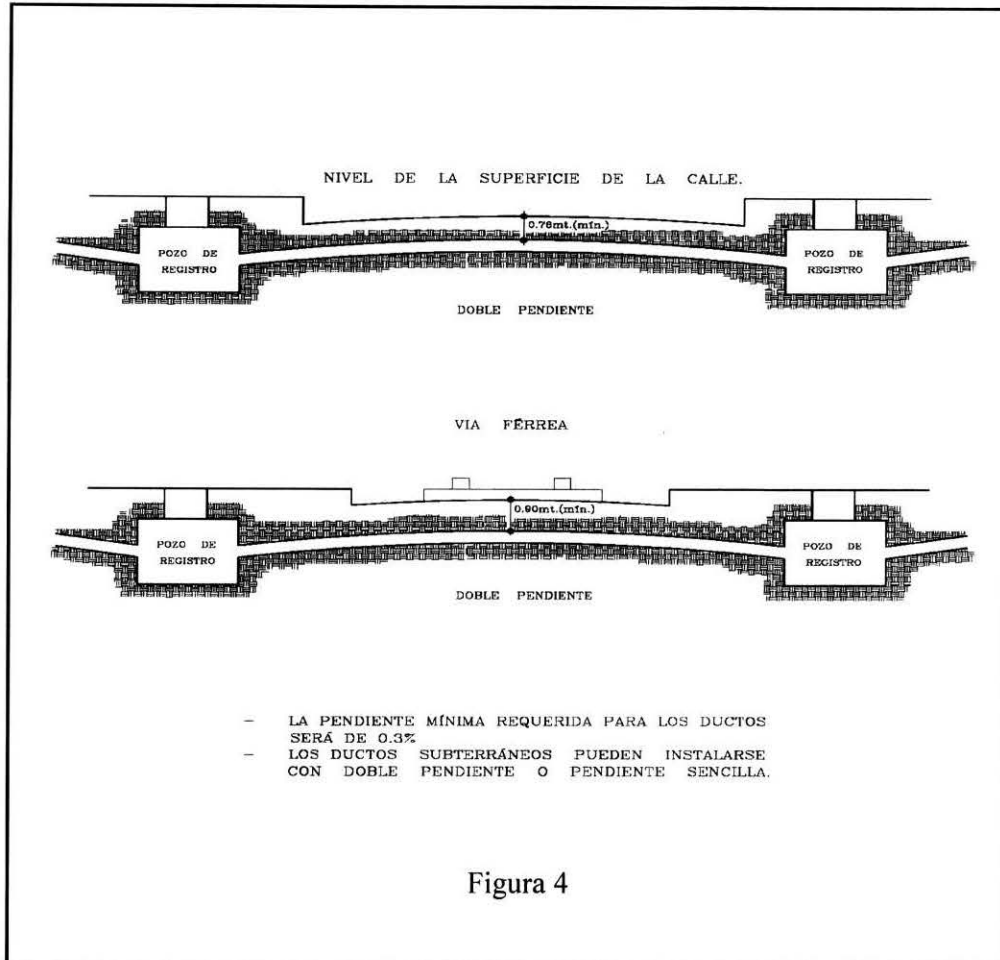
NIVEL DE LA SUPERFICIE DE LA CALLE.

0.76mt.(mín.)

POZO DE REGISTRO

POZO DE REGISTRO

DOBLE PENDIENTE

VIA FÉRREA

0.90mt.(mín.)

POZO DE REGISTRO

POZO DE REGISTRO

DOBLE PENDIENTE

– LA PENDIENTE MÍNIMA REQUERIDA PARA LOS DUCTOS SERÁ DE 0.3%
– LOS DUCTOS SUBTERRÁNEOS PUEDEN INSTALARSE CON DOBLE PENDIENTE O PENDIENTE SENCILLA.

Figura 4